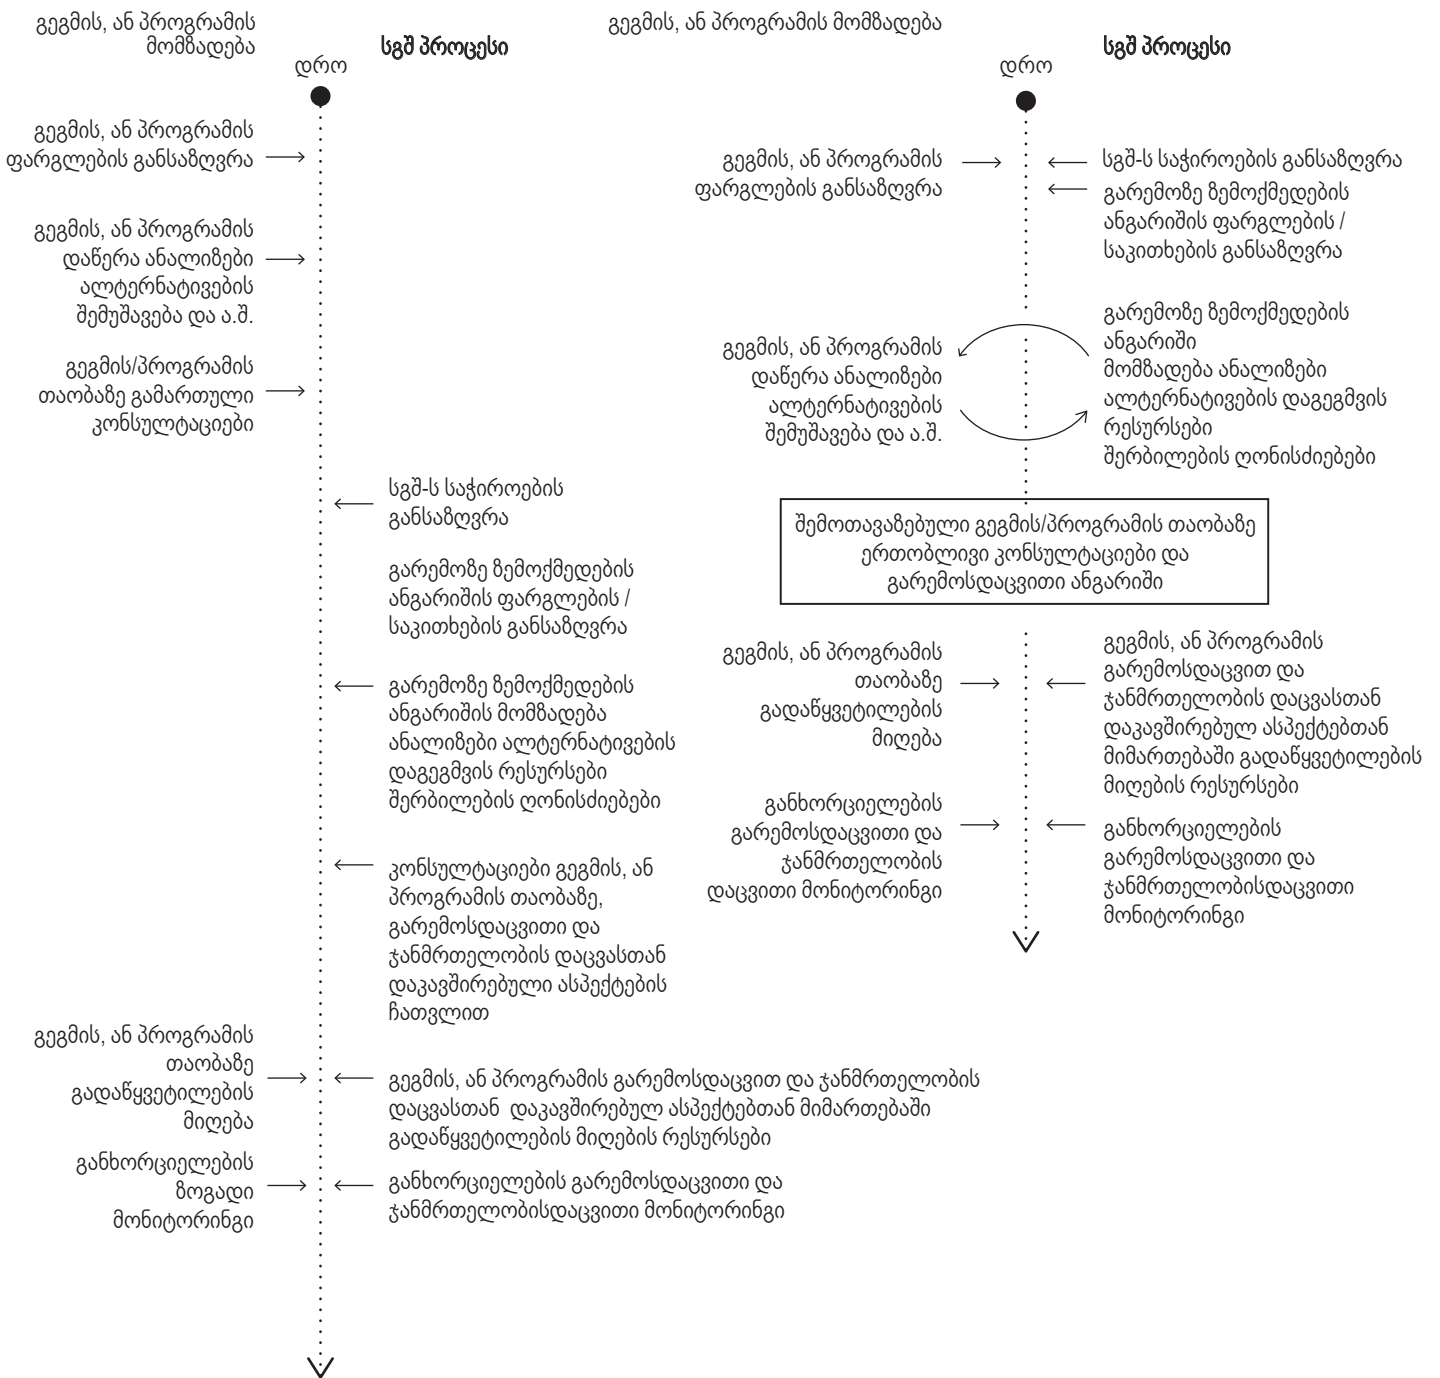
გეგმის, ან პროგრამის მომზადება

სგშ პროცესი

დრო

გეგმის, ან პროგრამის ფარგლების განსაზღვრა

გეგმის, ან პროგრამის დაწერა ანალიზები ალტერნატივების შემუშავება და ა.შ.

გეგმის/პროგრამის თაობაზე გამართული კონსულტაციები

სგშ-ს საჭიროების განსაზღვრა

გარემოზე ზემოქმედების ანგარიშის ფარგლების / საკითხების განსაზღვრა

გარემოზე ზემოქმედების ანგარიშის მომზადება ანალიზები ალტერნატივების დაგეგმვის რესურსები შერბილების ღონისძიებები

კონსულტაციები გეგმის, ან პროგრამის თაობაზე, გარემოსდაცვითი და ჯანმრთელობის დაცვასთან დაკავშირებული ასპექტების ჩათვლით

გეგმის, ან პროგრამის თაობაზე გადაწყვეტილების მიღება

გეგმის, ან პროგრამის გარემოსდაცვით და ჯანმრთელობის დაცვასთან დაკავშირებულ ასპექტებთან მიმართებაში გადაწყვეტილების მიღების რესურსები

განხორციელების ზოგადი მონიტორინგი

განხორციელების გარემოსდაცვითი და ჯანმრთელობისდაცვითი მონიტორინგი

გეგმის, ან პროგრამის მომზადება

სგშ პროცესი

დრო

გეგმის, ან პროგრამის ფარგლების განსაზღვრა

სგშ-ს საჭიროების განსაზღვრა

გარემოზე ზემოქმედების ანგარიშის ფარგლების / საკითხების განსაზღვრა

გეგმის, ან პროგრამის დაწერა ანალიზები ალტერნატივების შემუშავება და ა.შ.

გარემოზე ზემოქმედების ანგარიში მომზადება ანალიზები ალტერნატივების დაგეგმვის რესურსები შერბილების ღონისძიებები

შემოთავაზებული გეგმის/პროგრამის თაობაზე ერთობლივი კონსულტაციები და გარემოსდაცვითი ანგარიში

გეგმის, ან პროგრამის თაობაზე გადაწყვეტილების მიღება

გეგმის, ან პროგრამის გარემოსდაცვით და ჯანმრთელობის დაცვასთან დაკავშირებულ ასპექტებთან მიმართებაში გადაწყვეტილების მიღების რესურსები

განხორციელების გარემოსდაცვითი და ჯანმრთელობის დაცვითი მონიტორინგი

განხორციელების გარემოსდაცვითი და ჯანმრთელობისდაცვითი მონიტორინგი